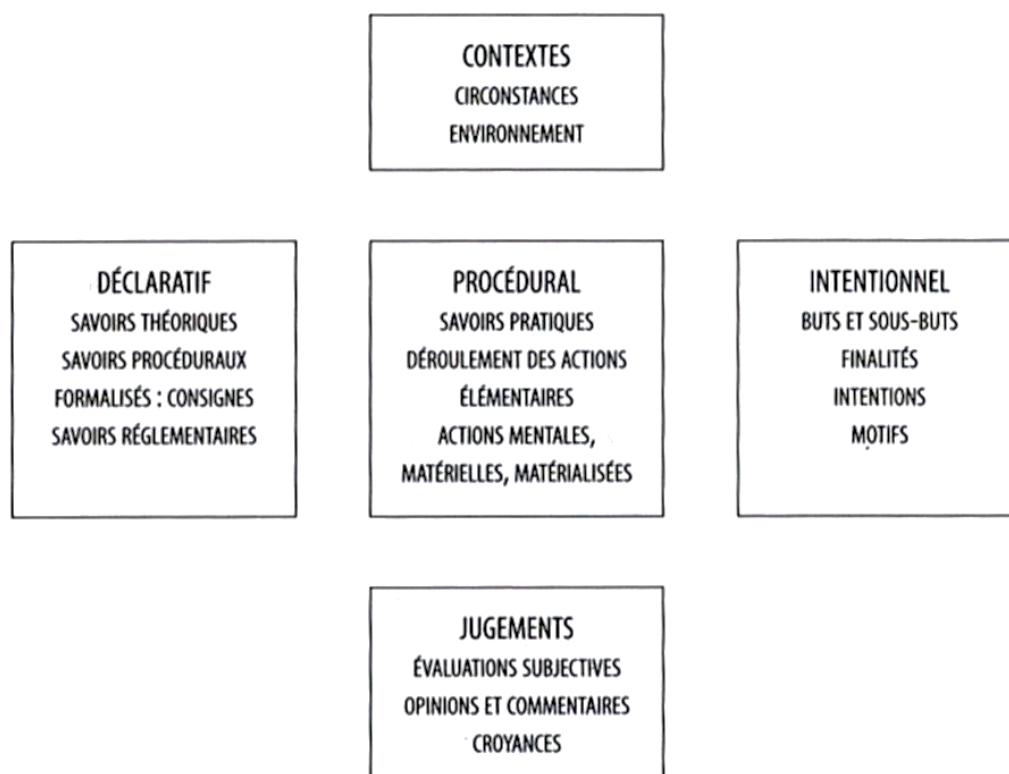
CONTEXTES
CIRCONSTANCES
ENVIRONNEMENT

DÉCLARATIF
SAVOIRS THÉORIQUES
SAVOIRS PROCÉDURAUX
FORMALISÉS : CONSIGNES
SAVOIRS RÉGLEMENTAIRES

PROCÉDURAL
SAVOIRS PRATIQUES
DÉROULEMENT DES ACTIONS
ÉLÉMENTAIRES
ACTIONS MENTALES,
MATÉRIELLES, MATÉRIALISÉES

INTENTIONNEL
BUTS ET SOUS-BUTS
FINALITÉS
INTENTIONS
MOTIFS

JUGEMENTS
ÉVALUATIONS SUBJECTIVES
OPINIONS ET COMMENTAIRES
CROYANCES